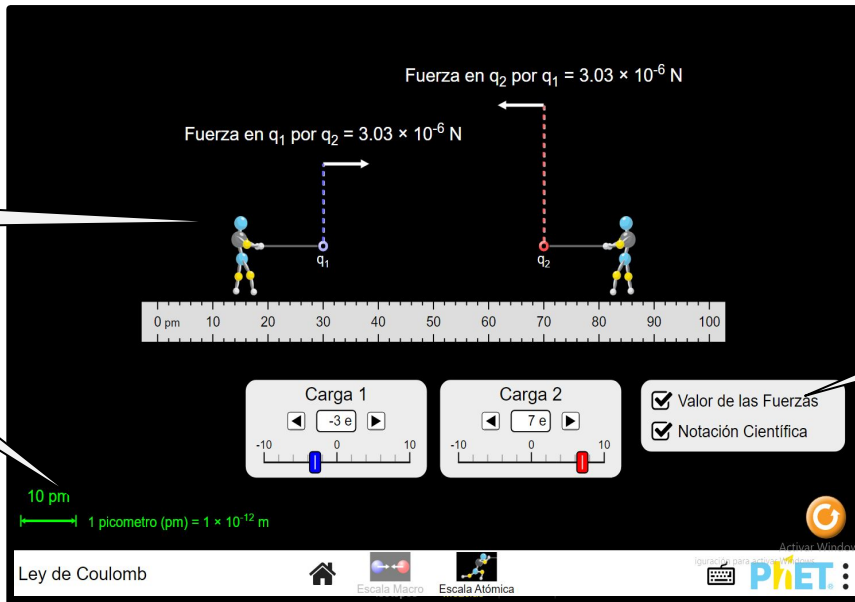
Fuerza en $q_2$ por $q_1$ = $3.03 \times 10^{-6}$ N

Fuerza en $q_1$ por $q_2$ = $3.03 \times 10^{-6}$ N

$q_1$

$q_2$

0 pm 10 20 30 40 50 60 70 80 90 100

Carga 1

-3 e

-10 0 10

Carga 2

7 e

-10 0 10

Valor de las Fuerzas

Notación Científica

10 pm

1 picometro (pm) = $1 \times 10^{-12}$ m

Activar Windows

Ve a Configuración para activar Windows.

Ley de Coulomb

Escala Macro

Escala Atómica

PhET